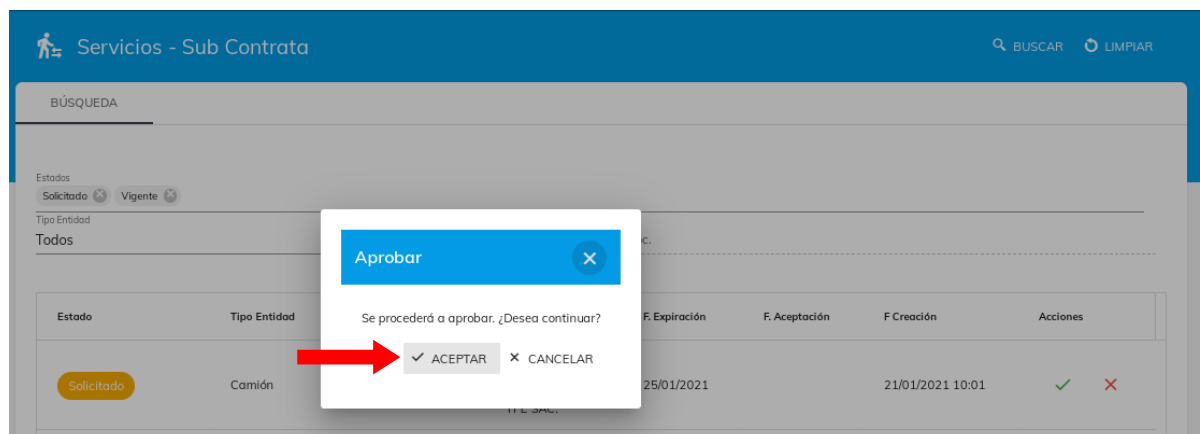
Servicios - Sub Contrata

BUSCAR LIMPIAR

BÚSQUEDA

Estados
Solicitado Vigente

Tipo Entidad
Todos

c.

Aprobar

Se procederá a aprobar. ¿Desea continuar?

ACEPTAR CANCELAR

| Estado | Tipo Entidad | | F. Expiración | F. Aceptación | F. Creación | Acciones |
|---|---|---|---|---|---|---|
| Solicitado | Camión | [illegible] SAC. | 25/01/2021 | | 21/01/2021 10:01 | |